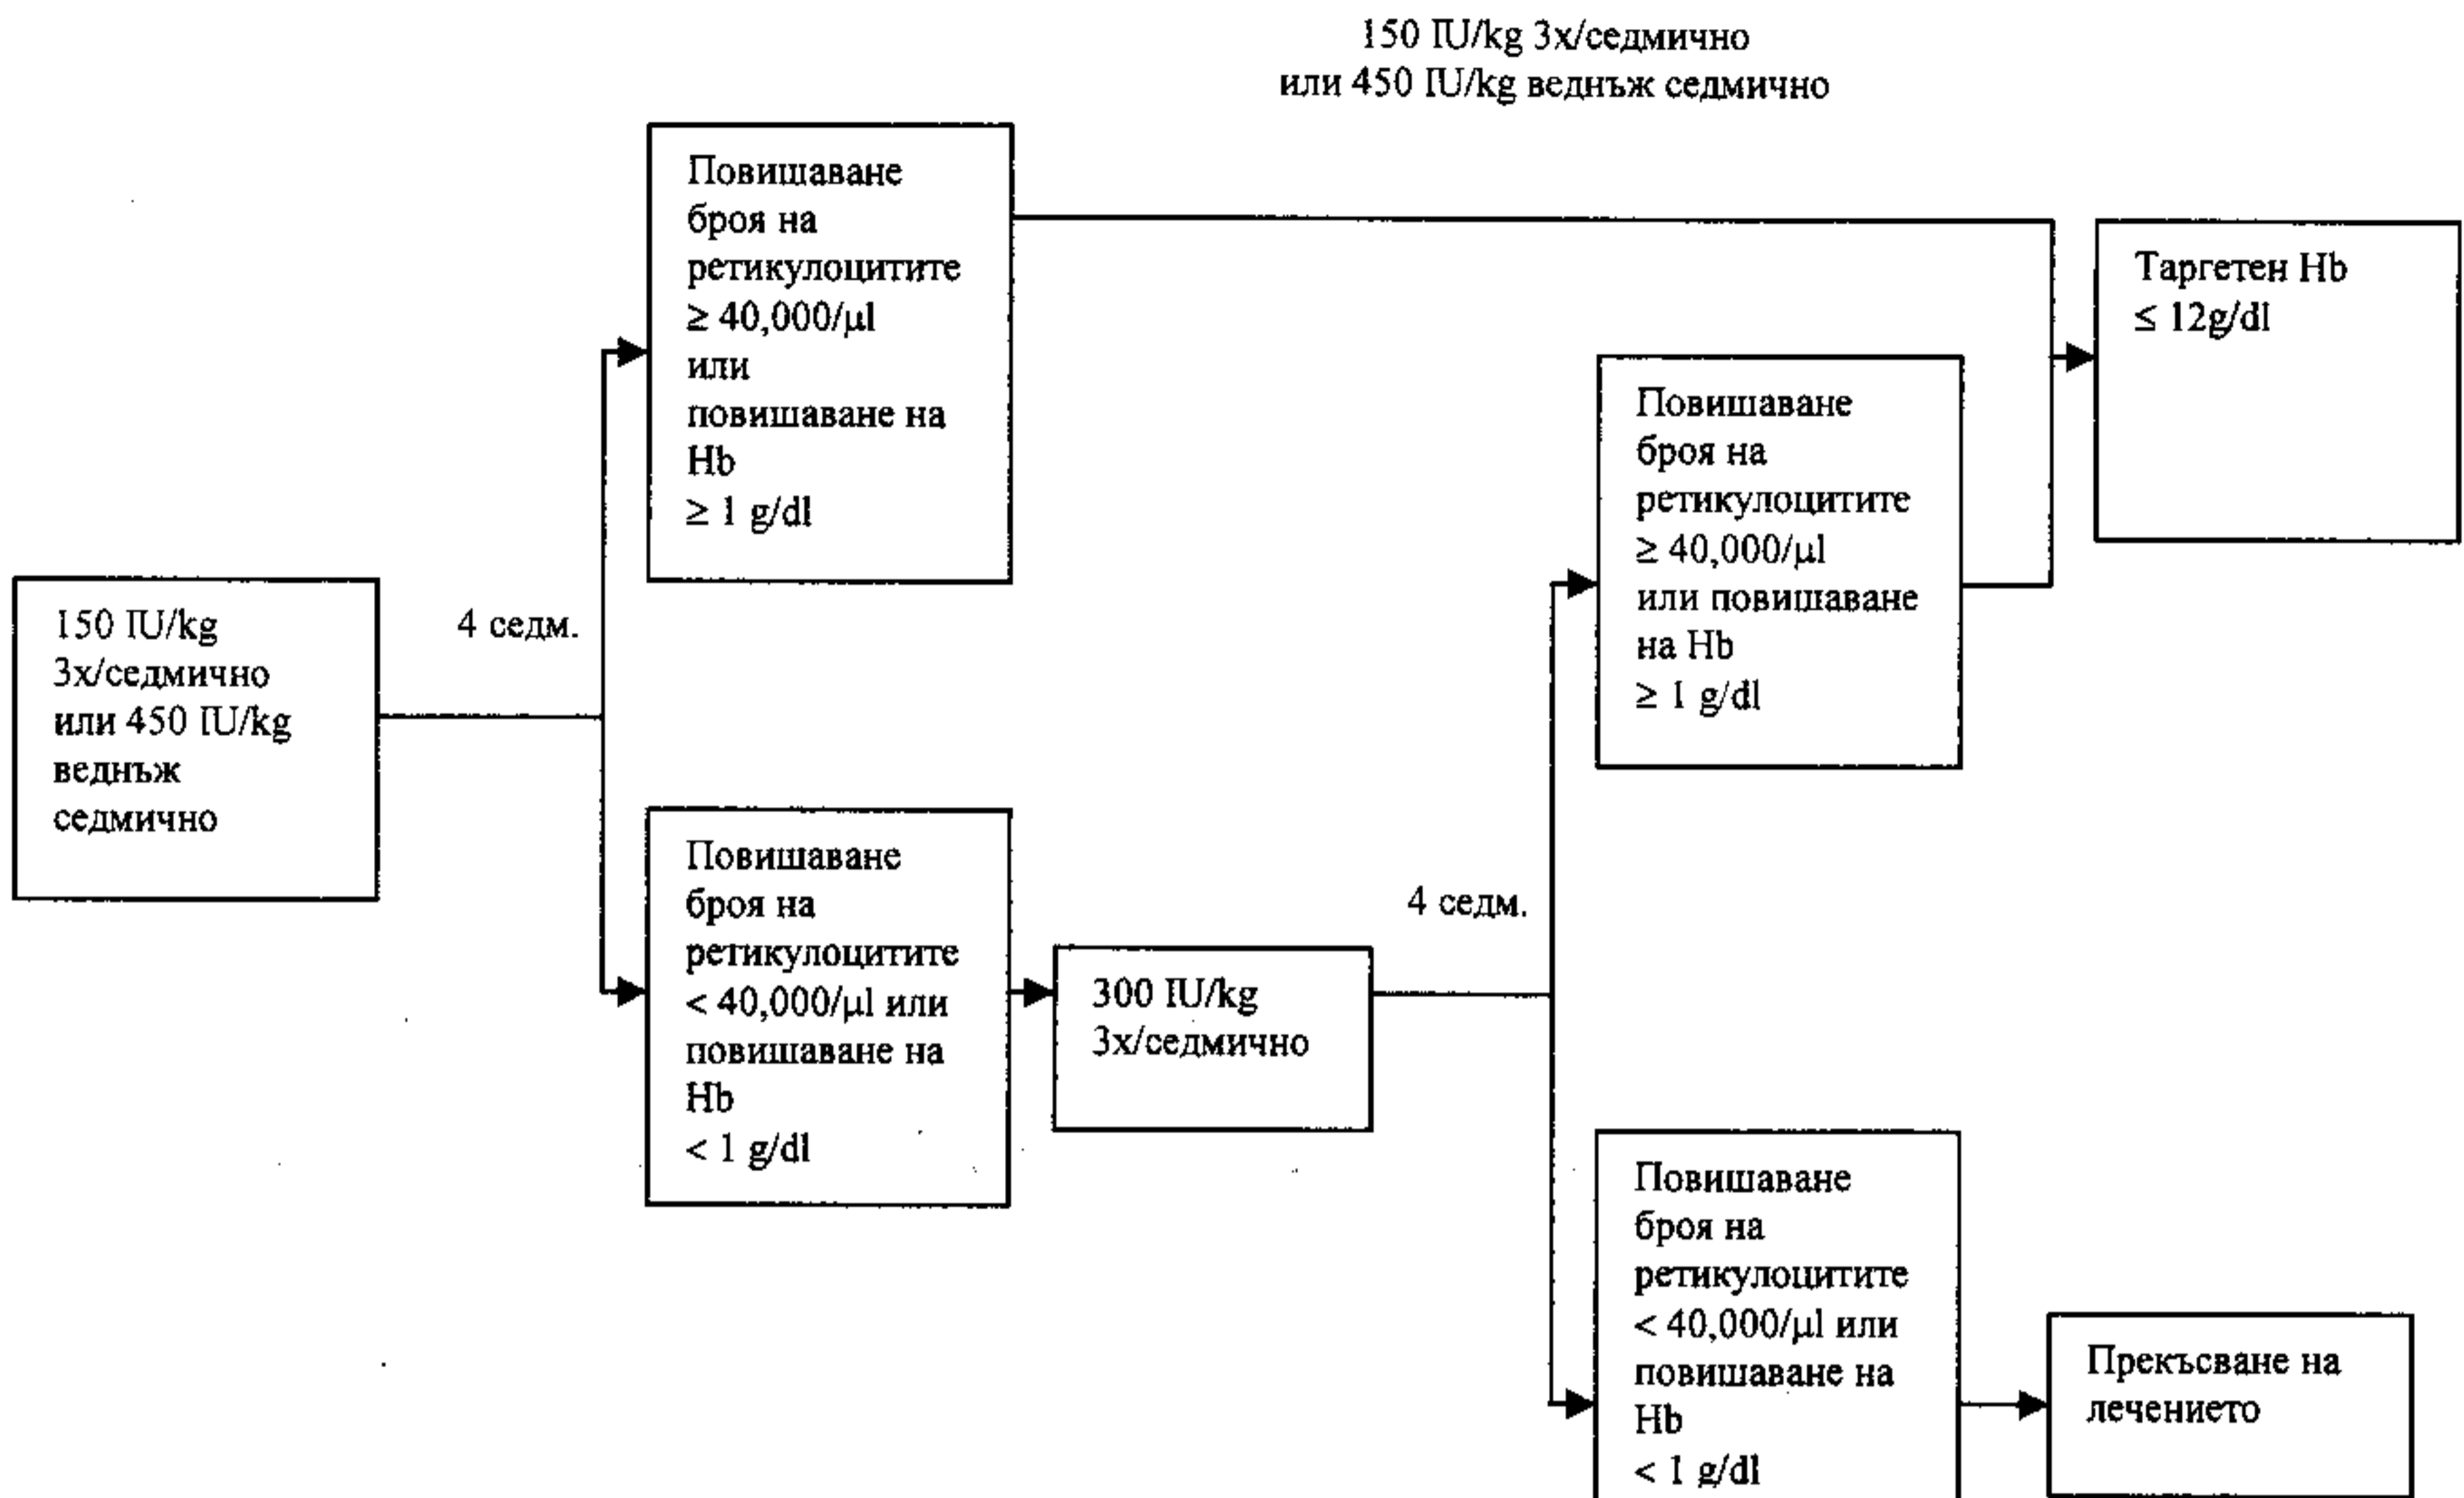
150 IU/kg 3x/седмично
или 450 IU/kg веднъж седмично

150 IU/kg 3x/седмично или 450 IU/kg веднъж седмично

4 седм.

Повишаване броя на ретикулоцитите $\geq$ 40,000/µl или повишаване на Hb $\geq$ 1 g/dl

Повишаване броя на ретикулоцитите < 40,000/µl или повишаване на Hb < 1 g/dl

300 IU/kg 3x/седмично

4 седм.

Таргетен Hb $\leq$ 12g/dl

Повишаване броя на ретикулоцитите $\geq$ 40,000/µl или повишаване на Hb $\geq$ 1 g/dl

Повишаване броя на ретикулоцитите < 40,000/µl или повишаване на Hb < 1 g/dl

Прекъсване на лечението